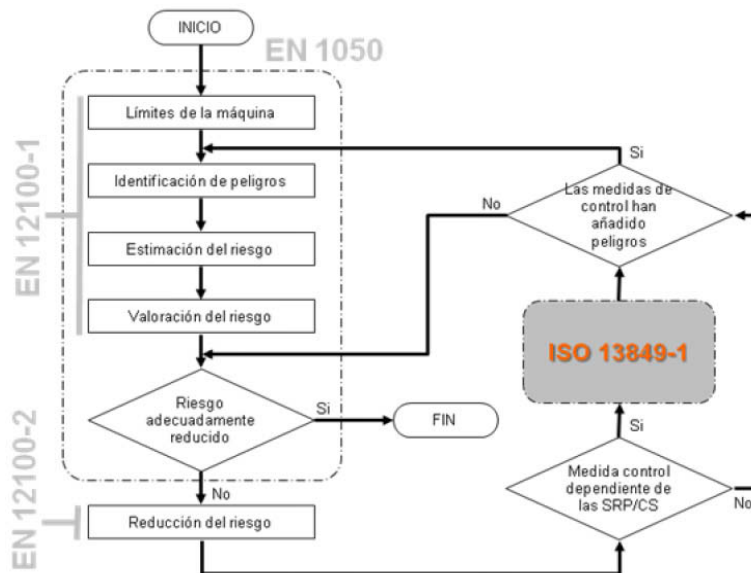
INICIO

EN 1050

EN 12100-1

Límites de la máquina

Identificación de peligros

Estimación del riesgo

Valoración del riesgo

Riesgo adecuadamente reducido

Si

FIN

No

EN 12100-2

Reducción del riesgo

Si

Las medidas de control han añadido peligros

No

ISO 13849-1

Si

Medida control dependiente de las SRP/CS

No